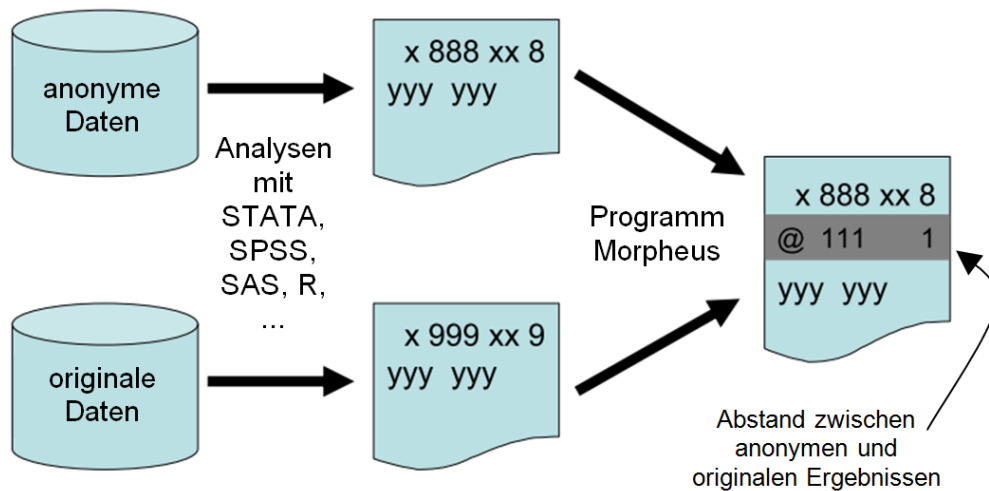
anonyme Daten

x 888 xx 8
yyy yyy

Analysen mit STATA, SPSS, SAS, R, ...

originale Daten

x 999 xx 9
yyy yyy

Programm Morpheus

x 888 xx 8
@ 111 1
yyy yyy

Abstand zwischen anonymen und originalen Ergebnissen